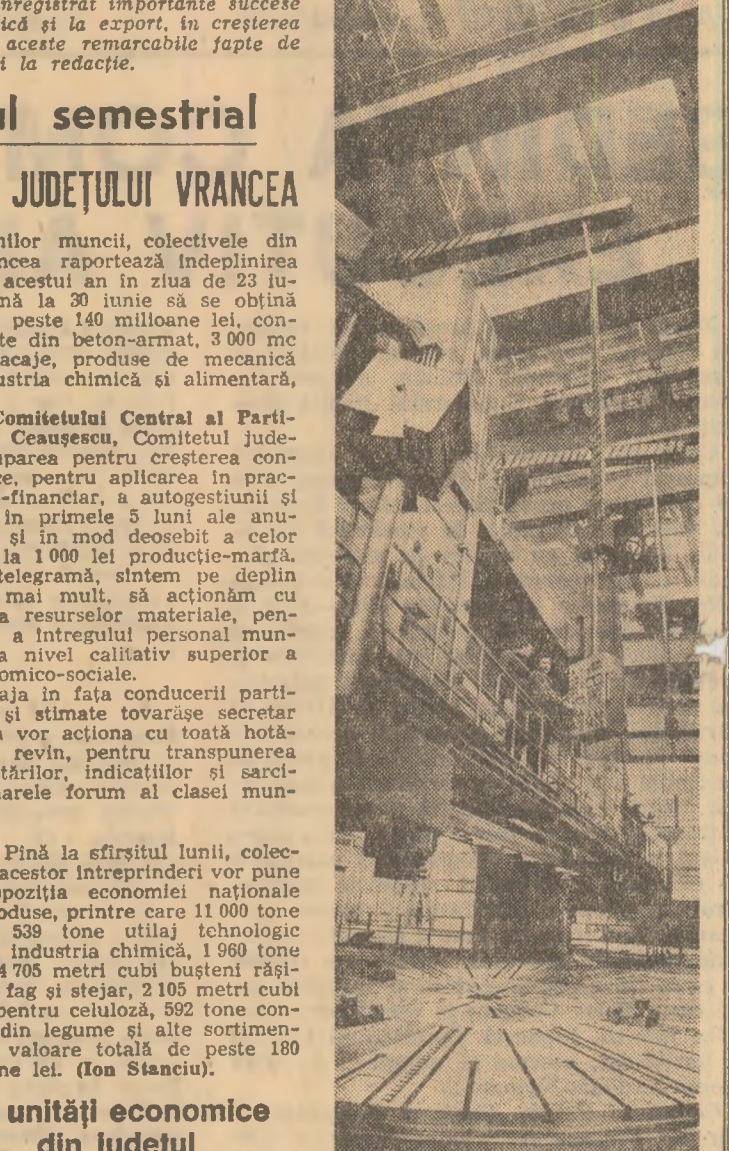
înregistrat importante succese ică și la export, în creșterea aceste remarcabile fapte de i la redacție.

l semestrial

JUDEȚULUI VRANCEA

ilor muncii, colectivele din ncea raportează îndeplinirea acestui an în ziua de 23 iună la 30 iunie să se obțină peste 140 milioane lei, conte din beton-armat, 3 000 mc acaje, produse de mecanică ustria chimică și alimentară,

Comitetului Central al Partis Ceaușescu, Comitetul judeparea pentru creșterea cone, pentru aplicarea în prac-financiar, a autogestiunii și în primele 5 luni ale anuși în mod deosebit a celor la 1 000 lei producție-marfă. telegramă, sîntem pe deplin mai mult, să acționăm cu a resurselor materiale, pena întregului personal muna nivel calitativ superior a omico-sociale.
aja în fața conducerii partiși stimate tovarășe secretar vor acționa cu toată hotărevin, pentru transpunerea tărilor, indicațiilor și sarcimarele forum al clasei mun-

Pînă la sfîrșitul lunii, colecacestor întreprinderi vor pune poziția economiei naționale oduse, printre care 11 000 tone 539 tone utilaj tehnologic industria chimică, 1 960 tone 4 705 metri cubi bușteni rășifag și stejar, 2 105 metri cubi pentru celuloză, 592 tone condin legume și alte sortimenvaloare totală de peste 180 ne lei. (Ion Stanciu).

unități economice din județul